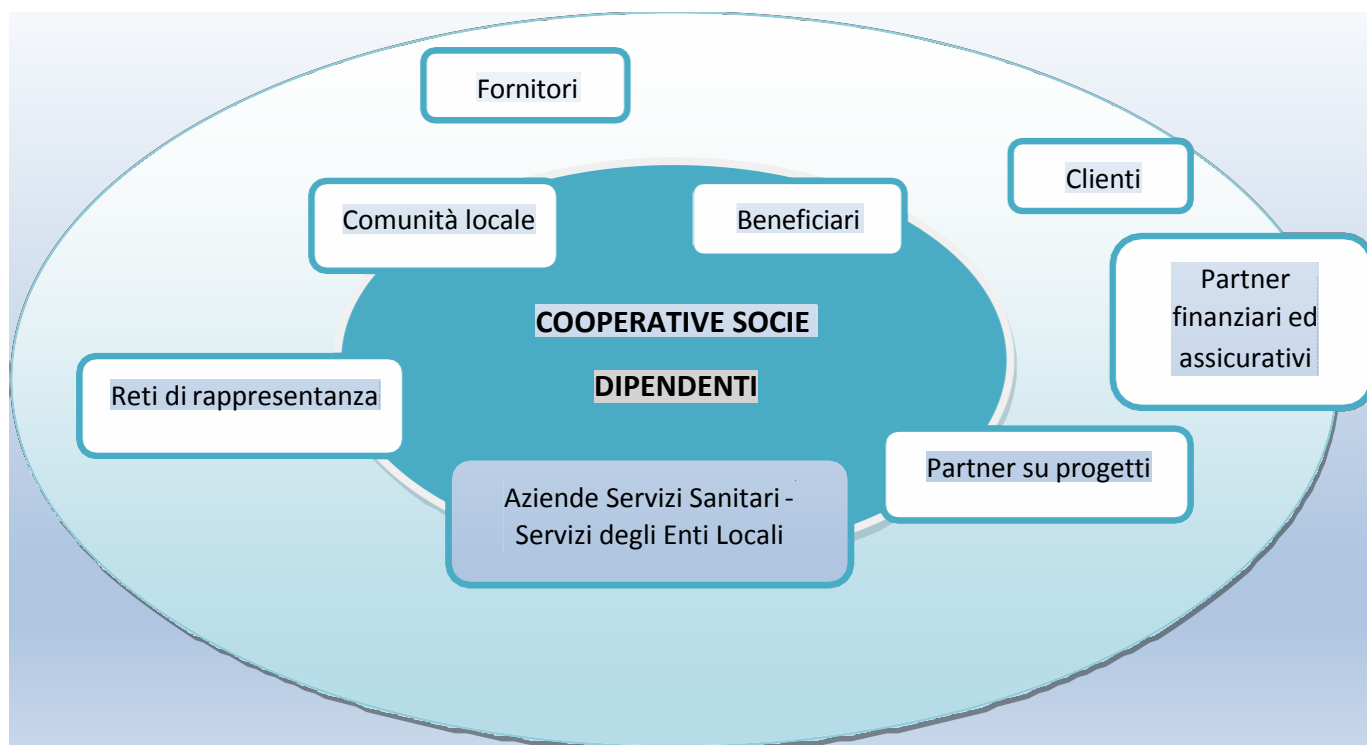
Fornitori

Clienti

Comunità locale

Beneficiari

Partner finanziari ed assicurativi

COOPERATIVE SOCIE

DIPENDENTI

Reti di rappresentanza

Partner su progetti

Aziende Servizi Sanitari - Servizi degli Enti Locali